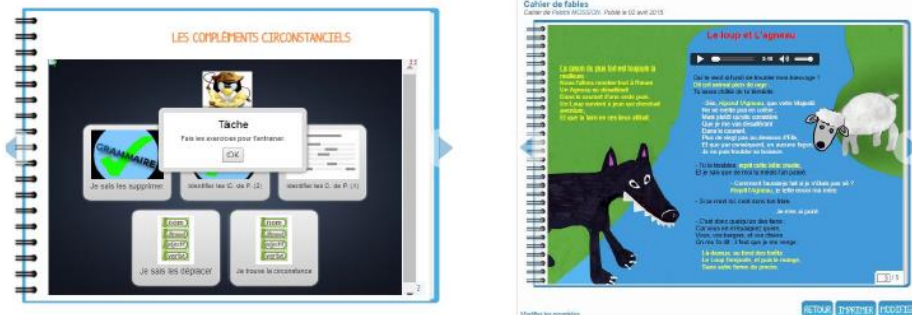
LES COMPLÉMENTS CIRCONSTANCIELS

23

Tâche

Fais les exercices pour t'entraîner.

OK

GRAMMAIRE

Je sais les supprimer

Identifier les C. de P. (2)

Identifier les C. de P. (1)

nom
verbe
adj
adv

Je sais les déplacer

nom
verbe
adj
adv

Je trouve la circonstance

7

Cahier de fables

Cahier de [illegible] Publié le 02 avril 2015

Le loup et l'agneau

La raison du plus fort est toujours la meilleure :
Nous l'allons montrer tout à l'heure.
Un Agneau se désaltérait
Dans le courant d'une onde pure.
Un Loup survient à jeun qui cherchait aventure,
Et que la faim en ces lieux attirait.

Qui te rend si hardi de troubler mon breuvage ?
Dit cet animal plein de rage :
Tu seras châtié de ta témérité.

- Sire, répond l'Agneau, que votre Majesté
Ne se mette pas en colère ;
Mais plutôt qu'elle considère
Que je me vas désaltérant
Dans le courant,
Plus de vingt pas au-dessous d'Elle,
Et que par conséquent, en aucune façon,
Je ne puis troubler sa boisson.

- Tu la troubles, reprit cette bête cruelle,
Et je sais que de moi tu médis l'an passé.

- Comment l'aurais-je fait si je n'étais pas né ?
Reprit l'Agneau, je tette encor ma mère.

- Si ce n'est toi, c'est donc ton frère.
- Je n'en ai point.

- C'est donc quelqu'un des tiens :
Car vous ne m'épargnez guère,
Vous, vos bergers, et vos chiens.
On me l'a dit : il faut que je me venge.

Là-dessus, au fond des forêts
Le Loup l'emporte, et puis le mange,
Sans autre forme de procès.

RETOUR IMPRIMER MODIFIER

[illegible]